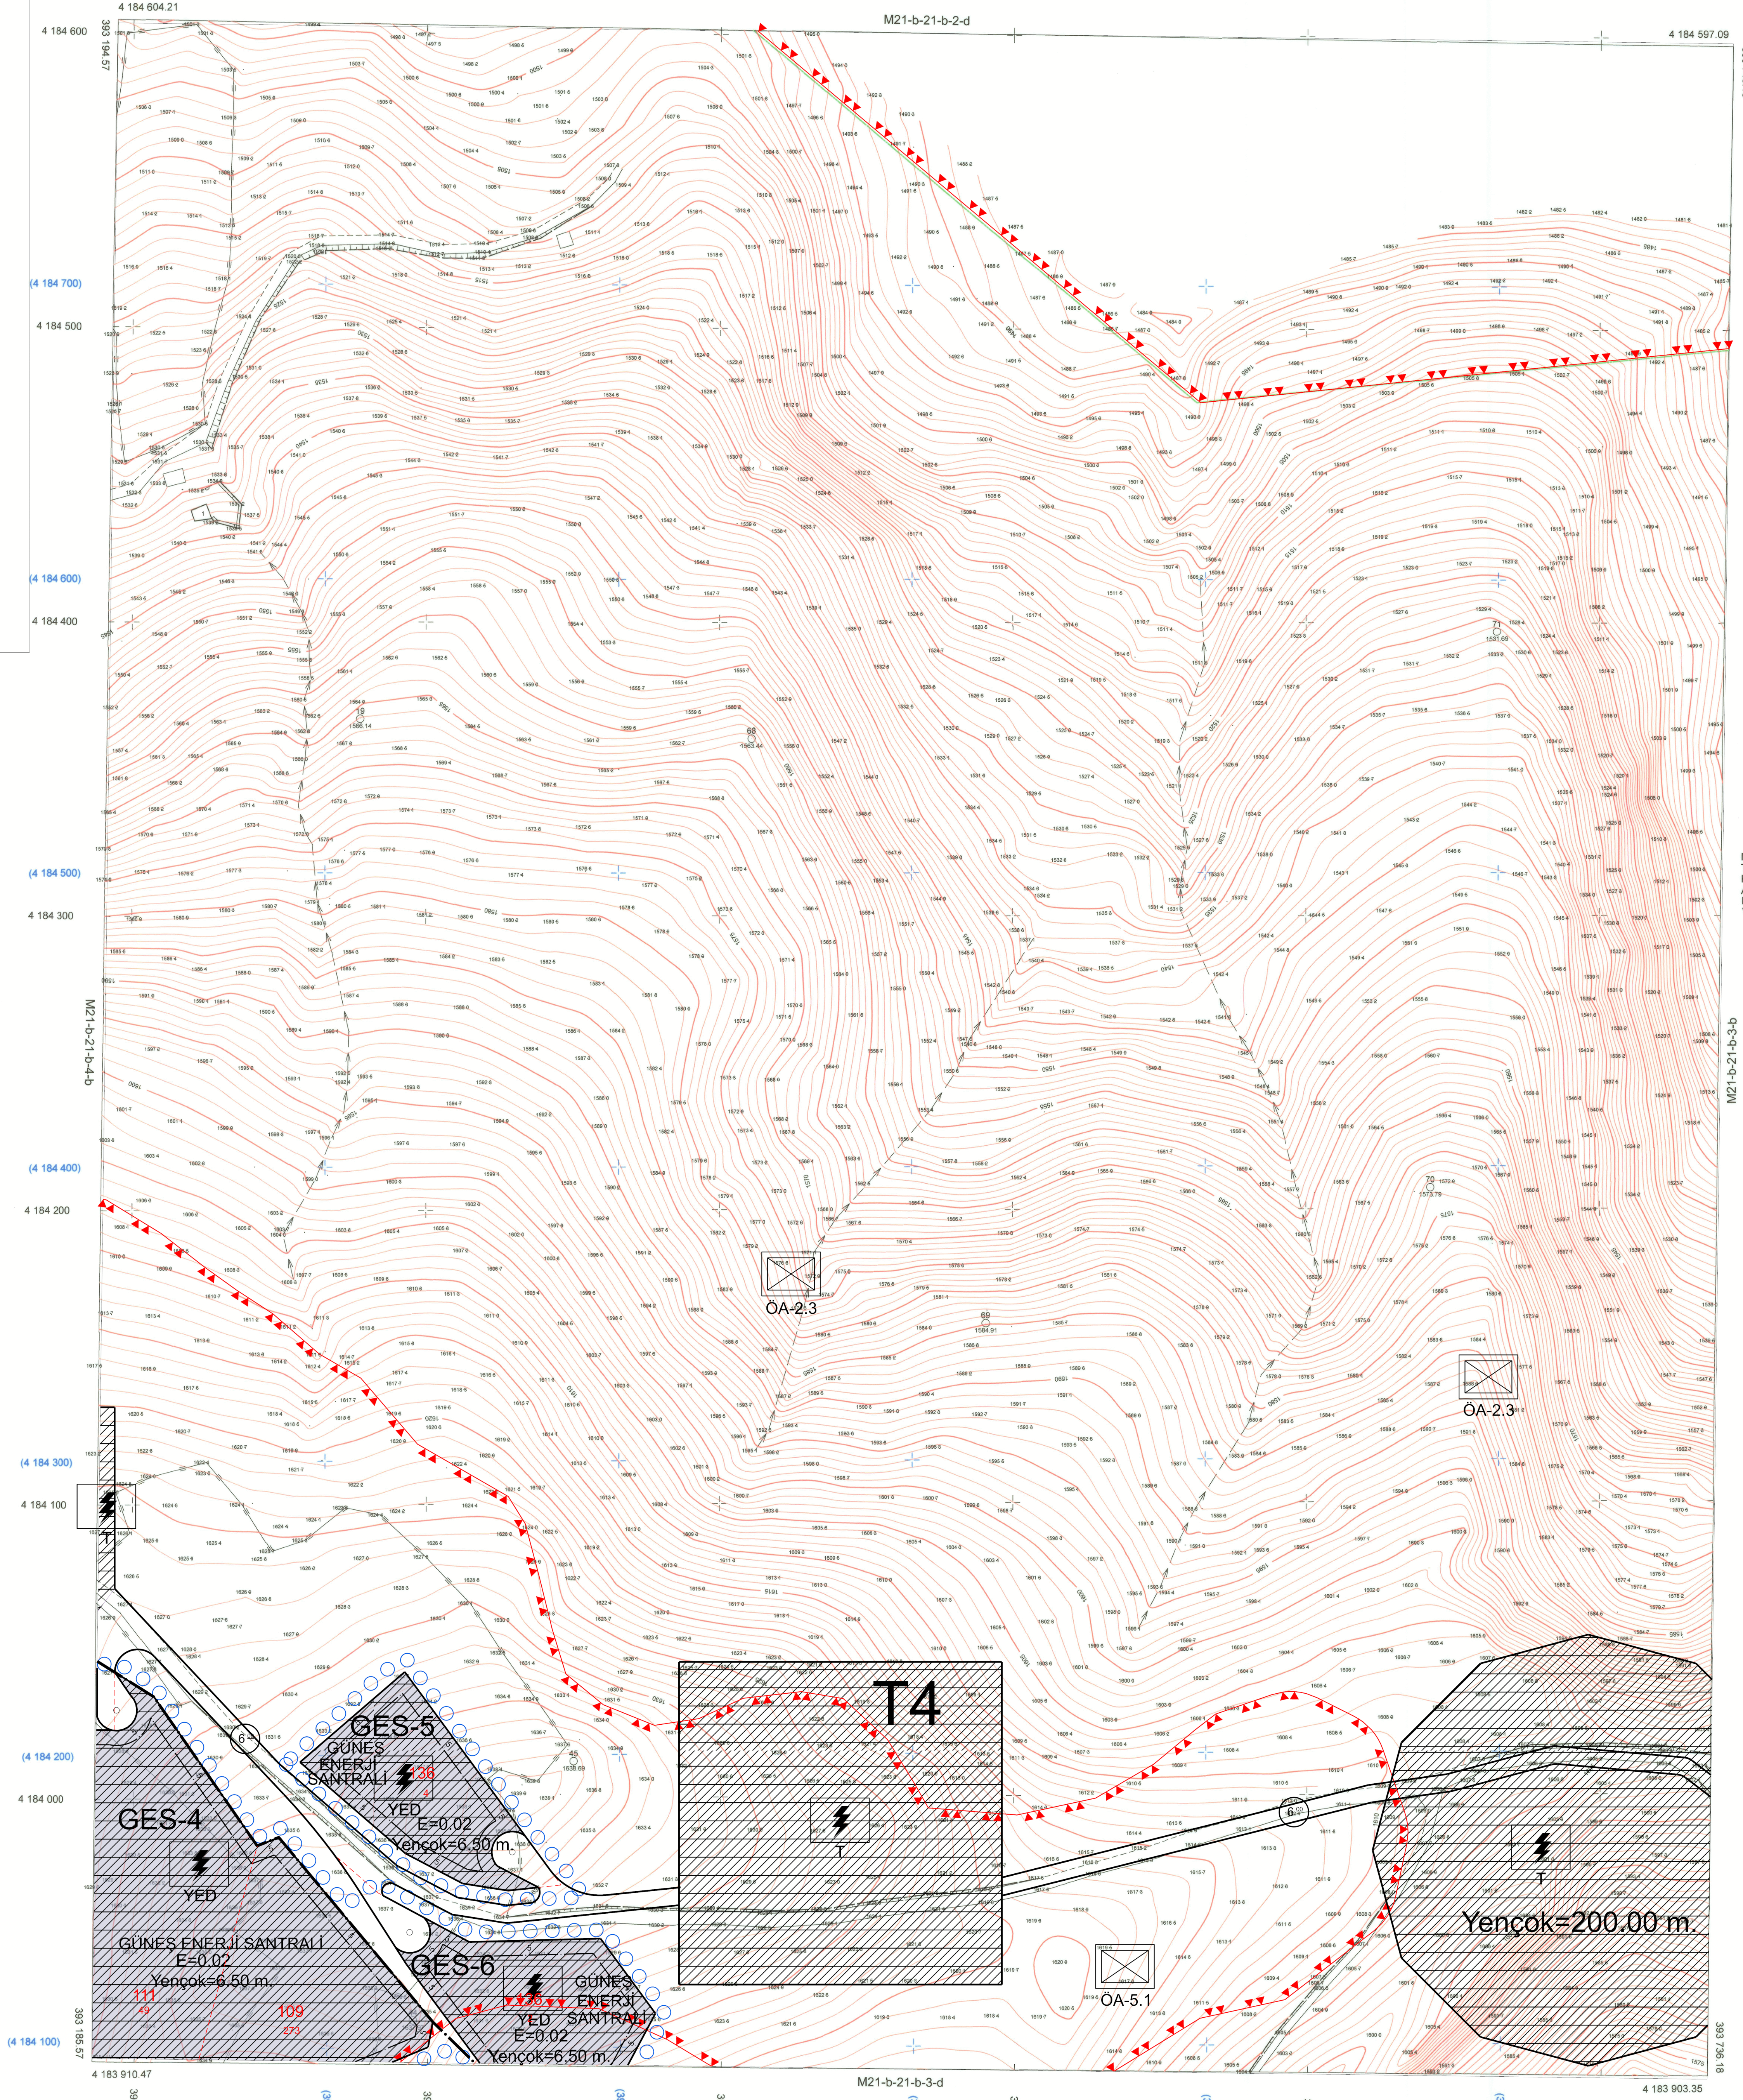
4 184 604.21
M21-b-21-b-2-d
4 184 597.09
4 184 600
393 184.57
(4 184 700)
4 184 500
(4 184 600)
4 184 400
(4 184 500)
4 184 300
M21-b-21-b-4-b
(4 184 400)
4 184 200
(4 184 300)
4 184 100
(4 184 200)
4 184 000
M21-b-21-b-3-b
ÖA-2.3
ÖA-2.3
ÖA-5.1
T4
T
T
T
GES-5
GÜNEŞ ENERJİ SANTRALİ
YED
E=0.02
Yençok=6.50 m.
GES-4
YED
GÜNEŞ ENERJİ SANTRALİ
E=0.02
Yençok=6.50 m.
111
109
GES-6
GÜNEŞ ENERJİ SANTRALİ
YED
E=0.02
Yençok=6.50 m.
Yençok=200.00 m.
6
6
393 185.57
4 183 910.47
M21-b-21-b-3-d
4 183 903.35
393 736.18